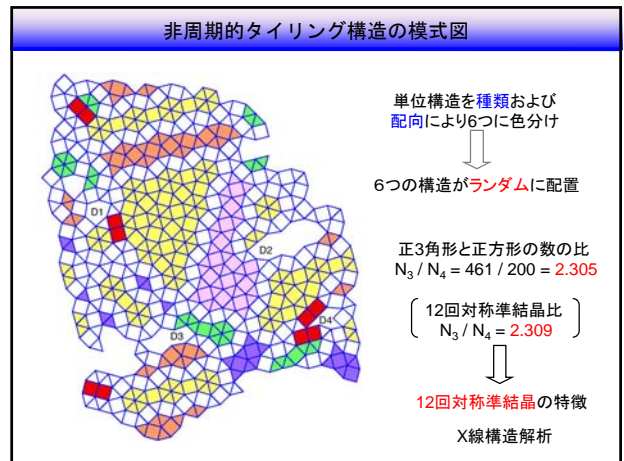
非周期的タイリング構造の模式図

D1

D2

D3

D4

単位構造を種類および配向により6つに色分け

6つの構造がランダムに配置

正3角形と正方形の数の比
$N_3$ / $N_4$ = 461 / 200 = 2.305

12回対称準結晶比
$N_3$ / $N_4$ = 2.309

12回対称準結晶の特徴

X線構造解析